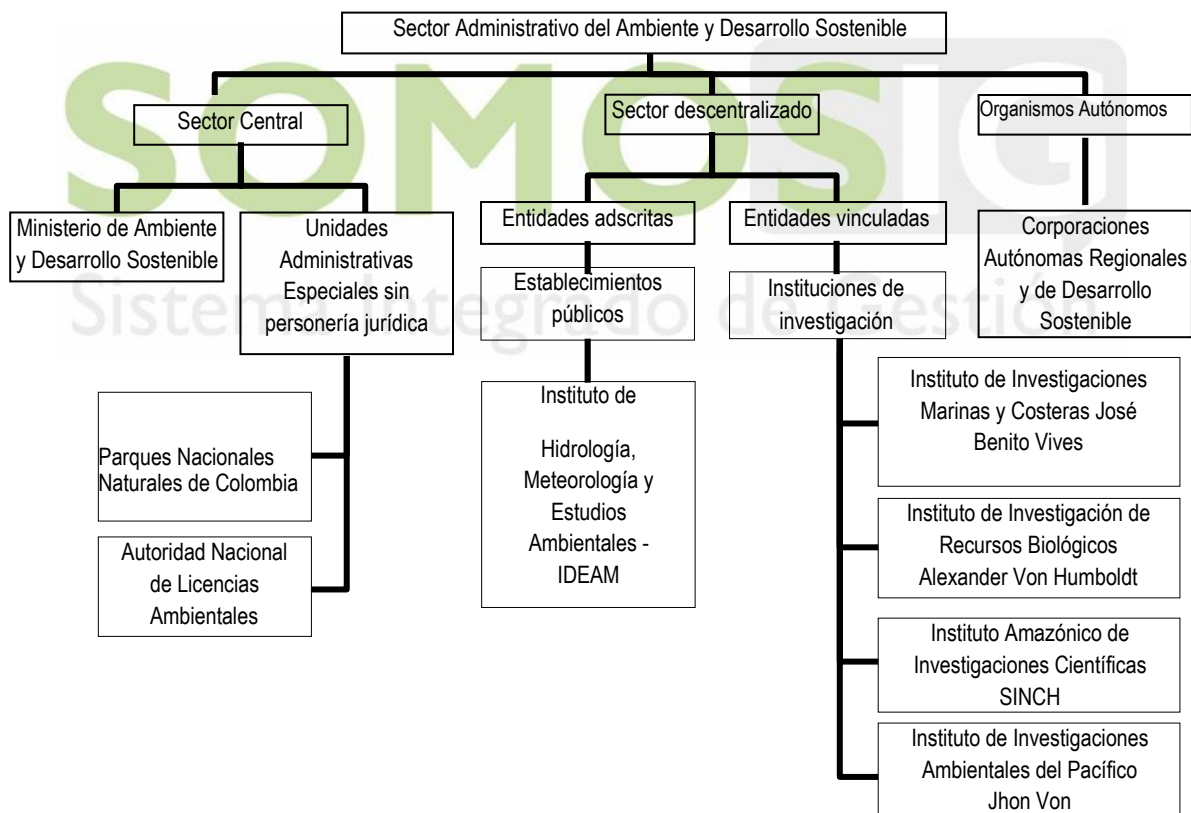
SOMOSIG
Sistema Integrado de Gestión

Sector Administrativo del Ambiente y Desarrollo Sostenible

Sector Central

Sector descentralizado

Organismos Autónomos

Ministerio de Ambiente y Desarrollo Sostenible

Unidades Administrativas Especiales sin personería jurídica

Entidades adscritas

Entidades vinculadas

Corporaciones Autónomas Regionales y de Desarrollo Sostenible

Establecimientos públicos

Instituciones de investigación

Parques Nacionales Naturales de Colombia

Autoridad Nacional de Licencias Ambientales

Instituto de Hidrología, Meteorología y Estudios Ambientales - IDEAM

Instituto de Investigaciones Marinas y Costeras José Benito Vives

Instituto de Investigación de Recursos Biológicos Alexander Von Humboldt

Instituto Amazónico de Investigaciones Científicas SINCH

Instituto de Investigaciones Ambientales del Pacífico Jhon Von